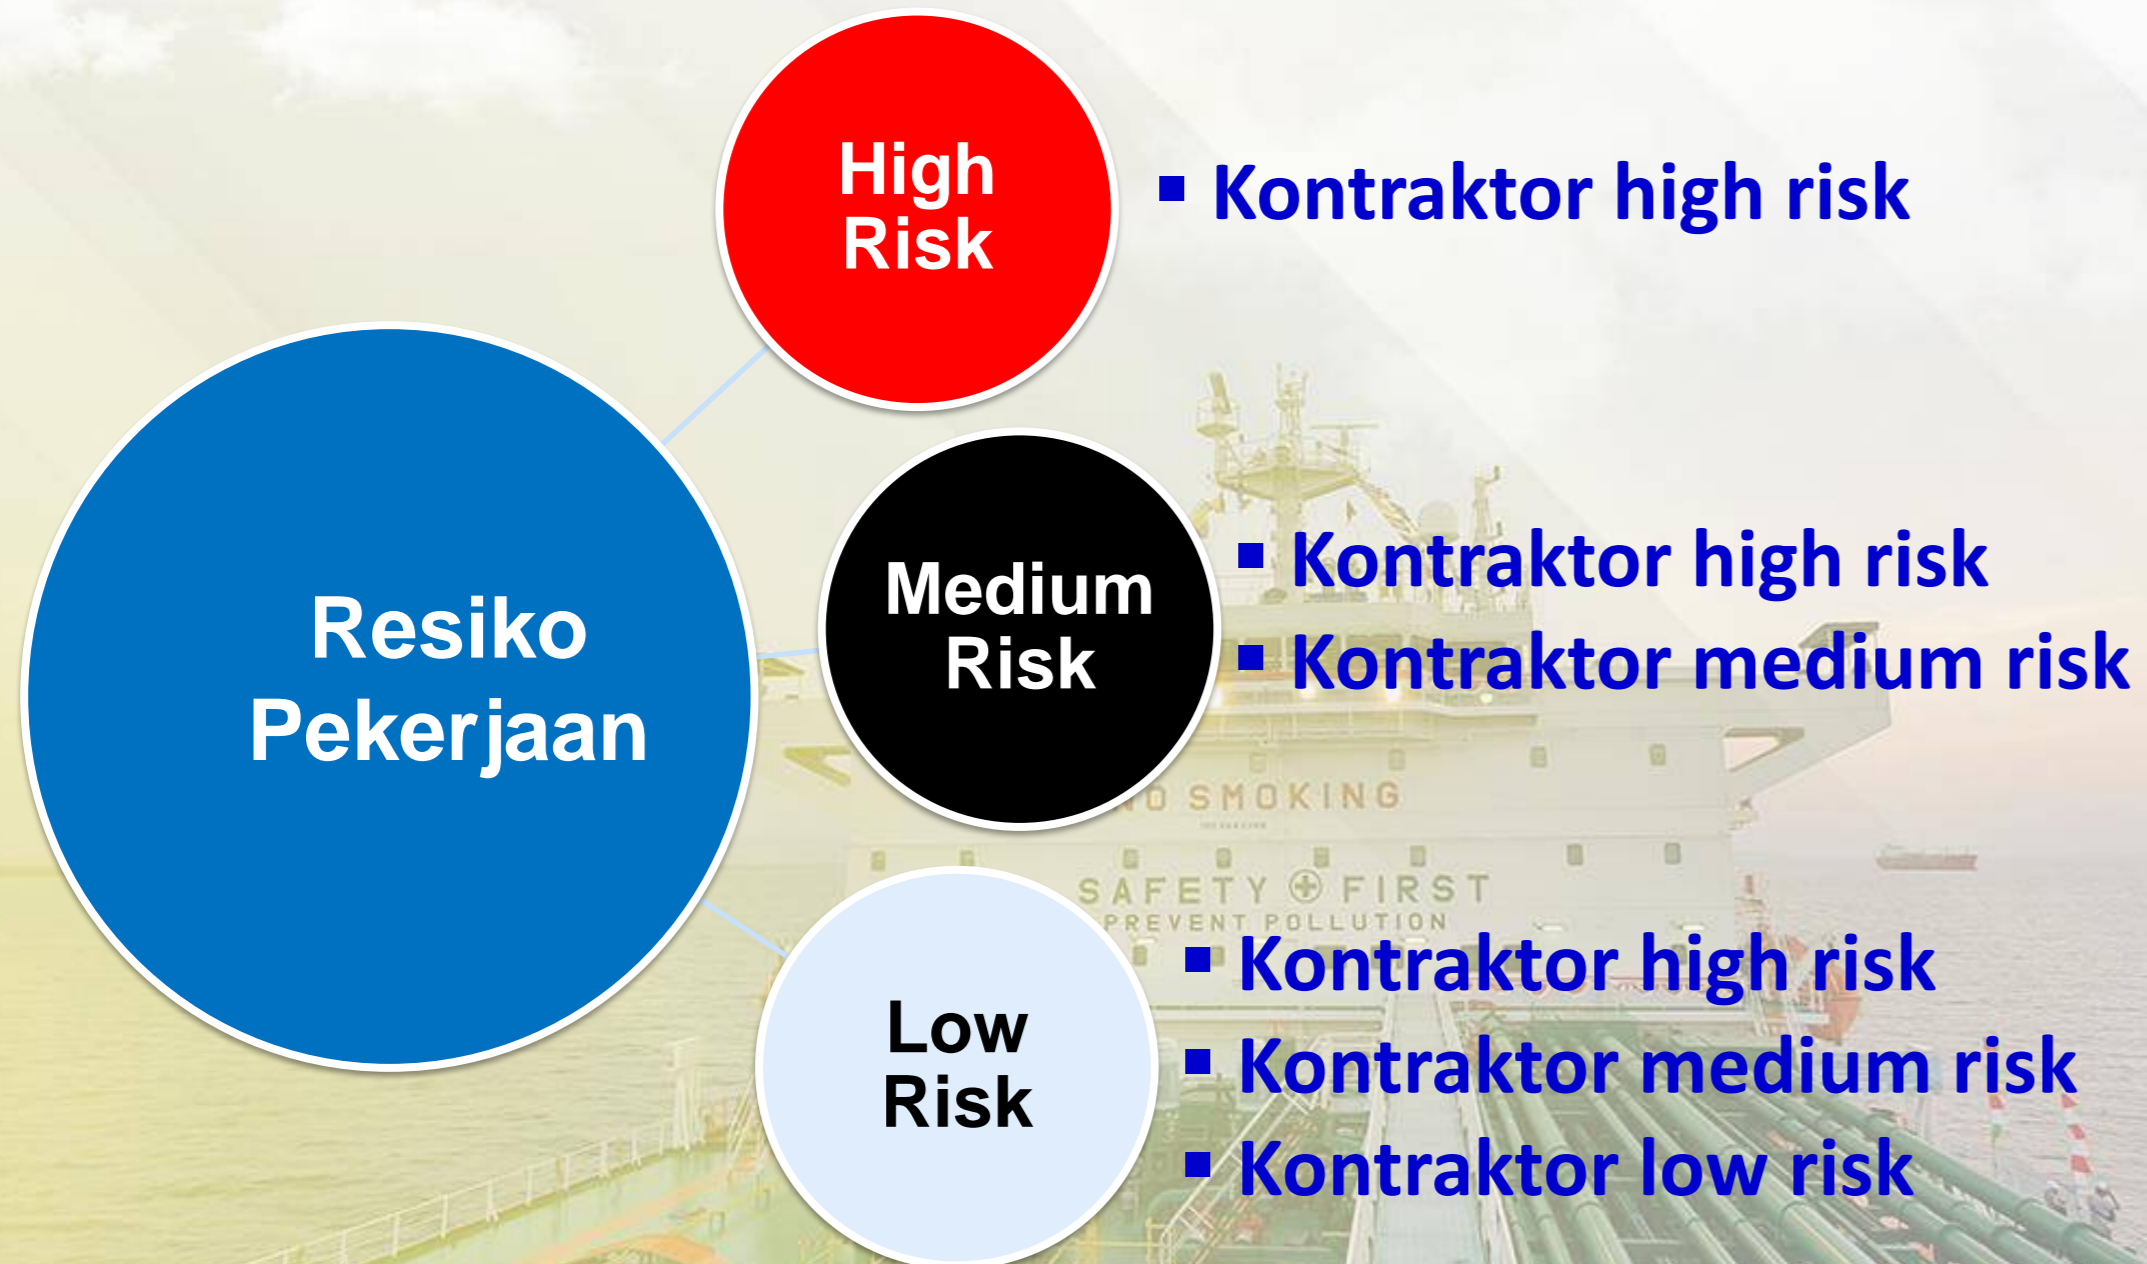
Resiko Pekerjaan

High Risk

▪ Kontraktor high risk

Medium Risk

▪ Kontraktor high risk
▪ Kontraktor medium risk

Low Risk

▪ Kontraktor high risk
▪ Kontraktor medium risk
▪ Kontraktor low risk

O SMOKING

SAFETY FIRST
PREVENT POLLUTION